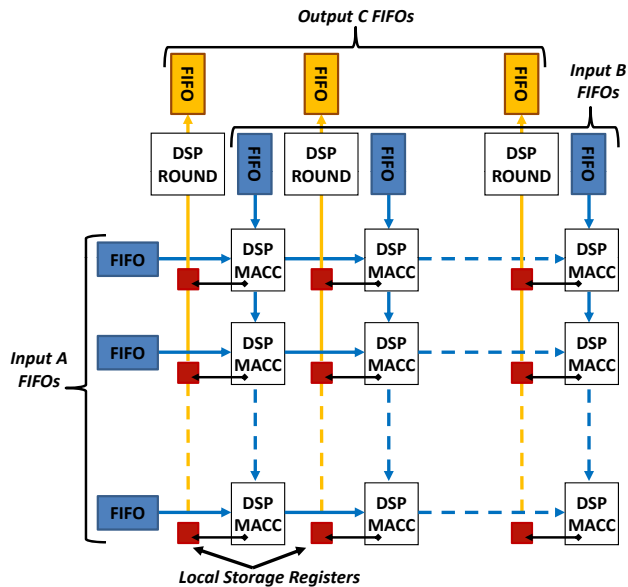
Output C FIFOs

FIFO

FIFO

FIFO

Input B FIFOs

DSP ROUND

FIFO

DSP ROUND

FIFO

DSP ROUND

FIFO

FIFO

DSP MACC

DSP MACC

DSP MACC

FIFO

DSP MACC

DSP MACC

DSP MACC

Input A FIFOs

FIFO

DSP MACC

DSP MACC

DSP MACC

Local Storage Registers